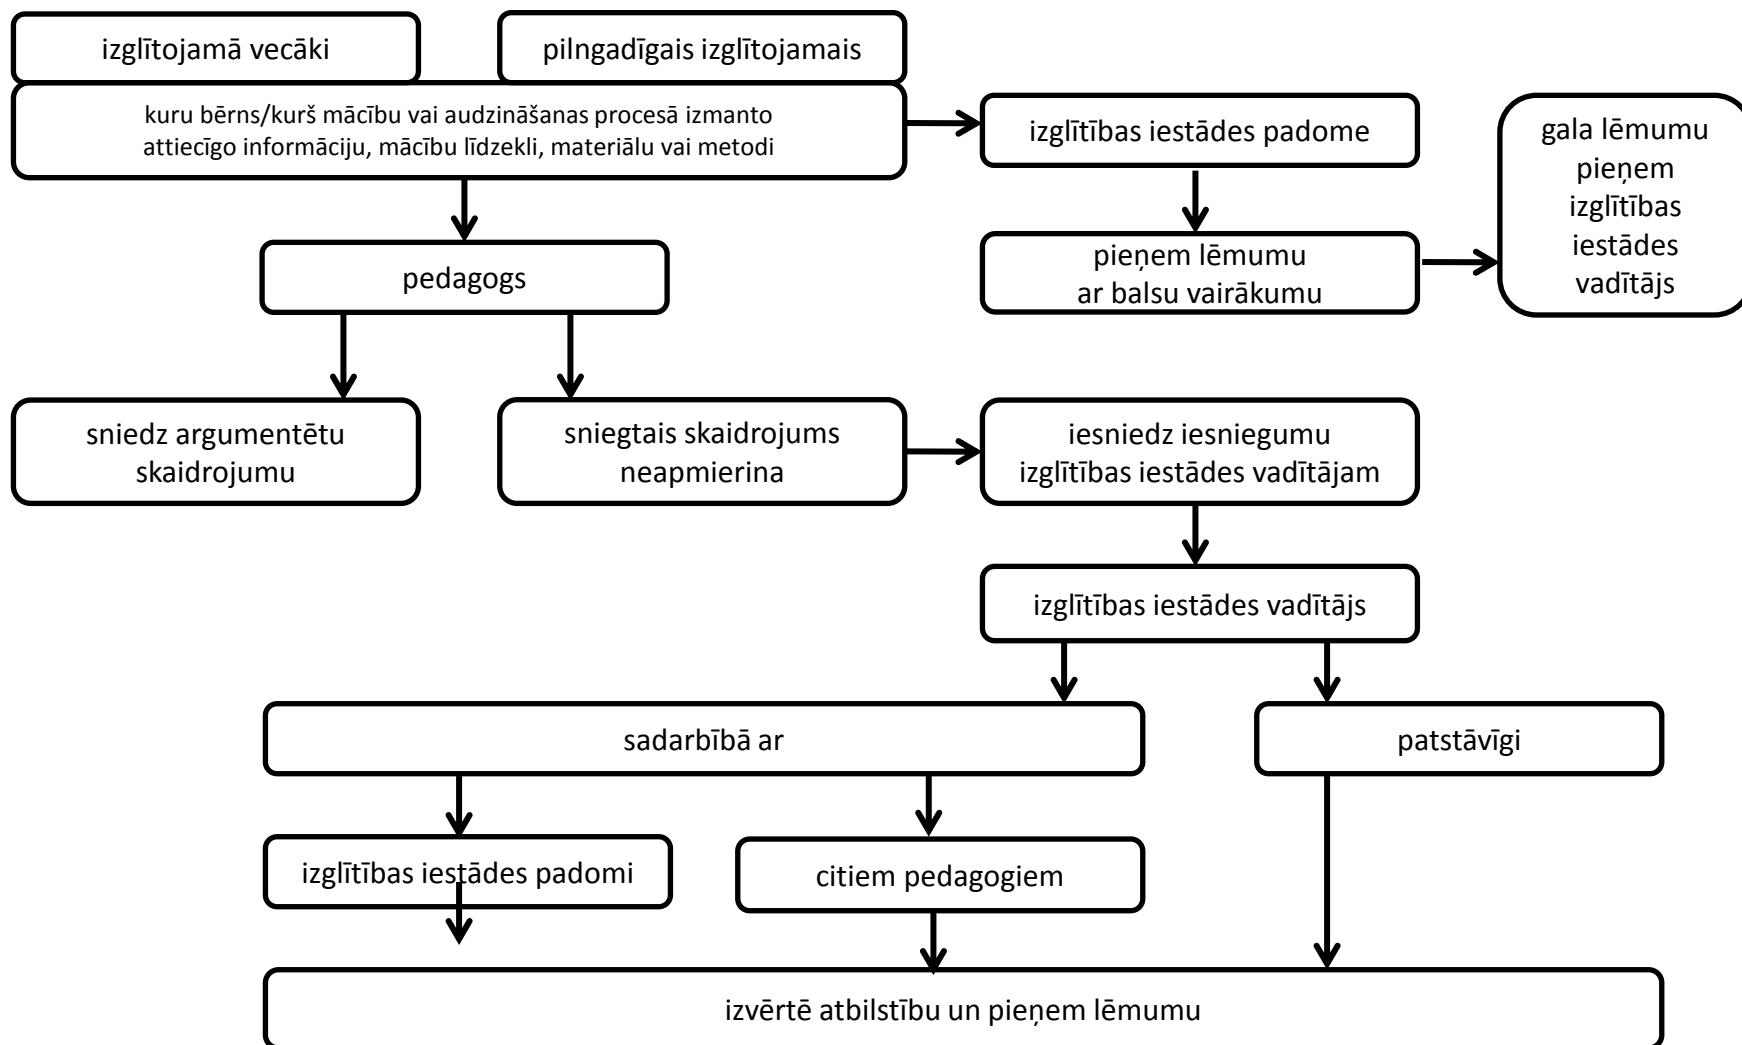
izglītojamā vecāki

pilngadīgais izglītojamais

kuru bērns/kurš mācību vai audzināšanas procesā izmanto attiecīgo informāciju, mācību līdzekli, materiālu vai metodi

izglītības iestādes padome

gala lēmumu pieņem izglītības iestādes vadītājs

pieņem lēmumu ar balsu vairākumu

pedagogs

sniedz argumentētu skaidrojumu

sniegtais skaidrojums neapmierina

iesniedz iesniegumu izglītības iestādes vadītājam

izglītības iestādes vadītājs

sadarbībā ar

patstāvīgi

izglītības iestādes padomi

citiem pedagogiem

izvērtē atbilstību un pieņem lēmumu